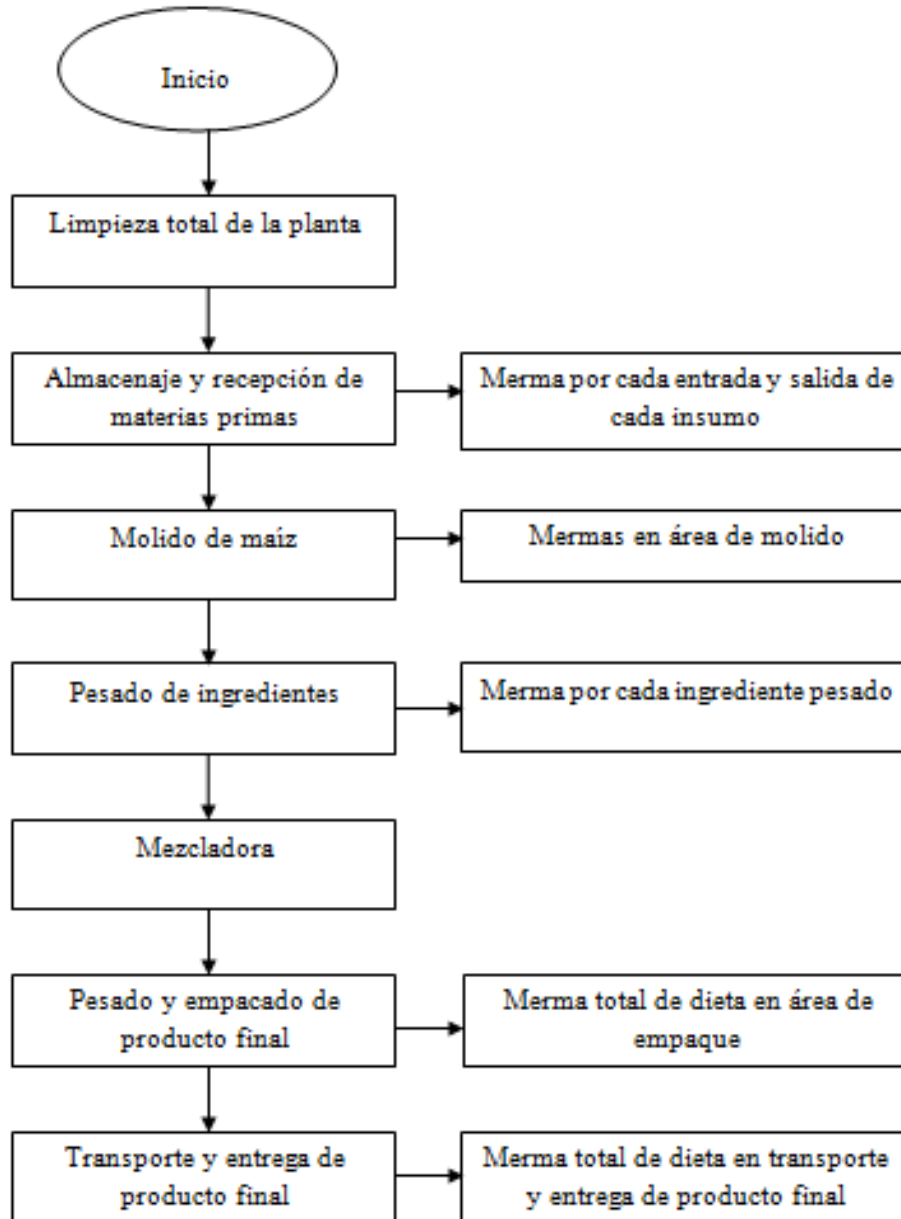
Inicio

Limpieza total de la planta

Almacenaje y recepción de materias primas

Merma por cada entrada y salida de cada insumo

Molido de maíz

Mermas en área de molido

Pesado de ingredientes

Merma por cada ingrediente pesado

Mezcladora

Pesado y empacado de producto final

Merma total de dieta en área de empaque

Transporte y entrega de producto final

Merma total de dieta en transporte y entrega de producto final